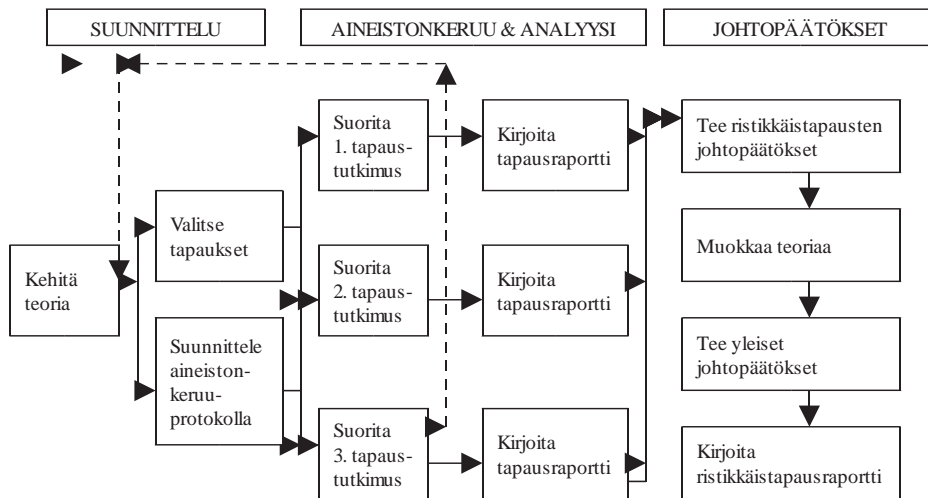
SUUNNITTELU

AINEISTONKERUU & ANALYYSI

JOHTOPÄÄTÖKSET

Kehitä teoria

Valitse tapaukset

Suunnittele aineistonkeruuprotokolla

Suorita 1. tapaustutkimus

Suorita 2. tapaustutkimus

Suorita 3. tapaustutkimus

Kirjoita tapausraportti

Kirjoita tapausraportti

Kirjoita tapausraportti

Tee ristikkäistapausten johtopäätökset

Muokkaa teoriaa

Tee yleiset johtopäätökset

Kirjoita ristikkäistapausraportti